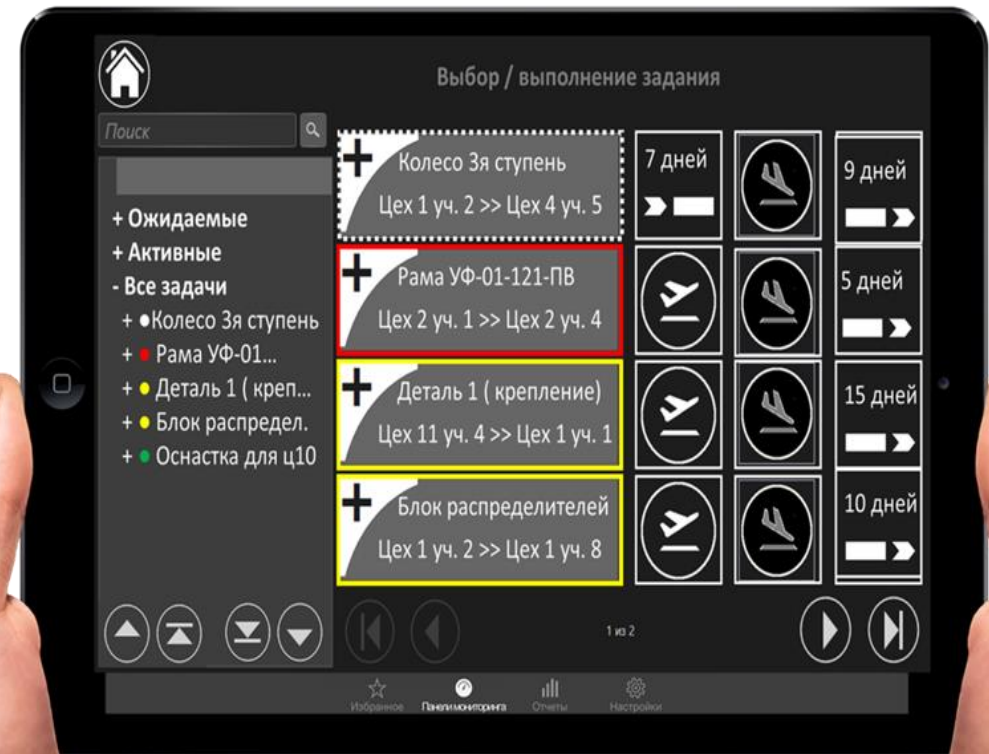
Выбор / выполнение задания

Поиск

+ Ожидаемые
+ Активные
- Все задачи
+ Колесо 3я ступень
+ Рама УФ-01...
+ Деталь 1 ( креп...
+ Блок распредел.
+ Оснастка для ц10

Колесо 3я ступень
Цех 1 уч. 2 >> Цех 4 уч. 5

7 дней

9 дней

Рама УФ-01-121-ПВ
Цех 2 уч. 1 >> Цех 2 уч. 4

5 дней

Деталь 1 ( крепление)
Цех 11 уч. 4 >> Цех 1 уч. 1

15 дней

Блок распределителей
Цех 1 уч. 2 >> Цех 1 уч. 8

10 дней

1 из 2

Избранное
Панели мониторинга
Отчеты
Настройки